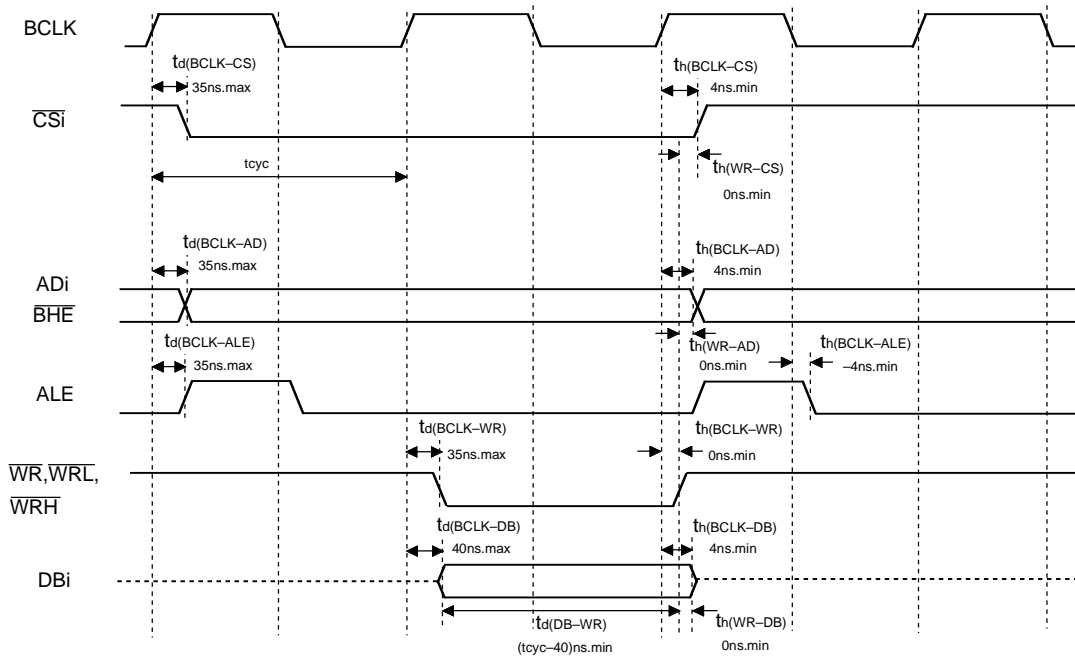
BCLK

$t_{d(BCLK-CS)}$
35ns.max

$t_{h(BCLK-CS)}$
4ns.min

$\overline{CSi}$

tcyc

$t_{h(WR-CS)}$
0ns.min

$t_{d(BCLK-AD)}$
35ns.max

$t_{h(BCLK-AD)}$
4ns.min

ADi
$\overline{BHE}$

$t_{d(BCLK-ALE)}$
35ns.max

$t_{h(WR-AD)}$
0ns.min

$t_{h(BCLK-ALE)}$
–4ns.min

ALE

$t_{d(BCLK-WR)}$
35ns.max

$t_{h(BCLK-WR)}$
0ns.min

$\overline{WR}$,$\overline{WRL}$,
$\overline{WRH}$

$t_{d(BCLK-DB)}$
40ns.max

$t_{h(BCLK-DB)}$
4ns.min

DBi

$t_{d(DB-WR)}$
(tcyc–40)ns.min

$t_{h(WR-DB)}$
0ns.min